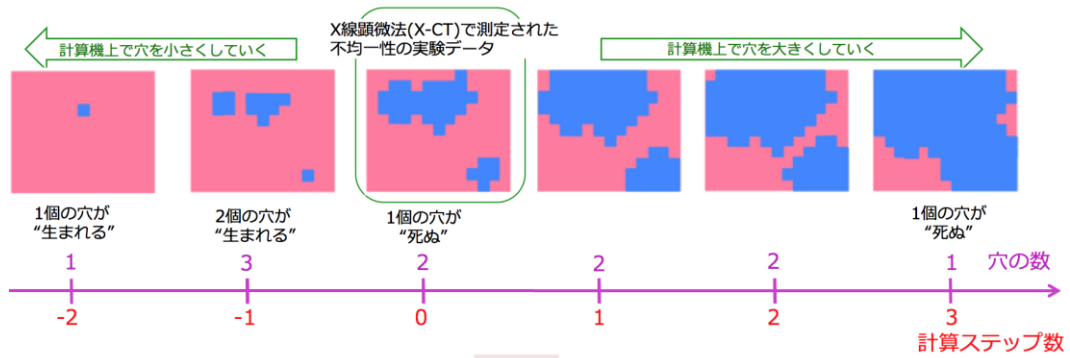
X線顕微法(X-CT)で測定された
不均一性の実験データ

計算機上で穴を小さくしていく

計算機上で穴を大きくしていく

1個の穴が
“生まれる”

2個の穴が
“生まれる”

1個の穴が
“死ぬ”

1個の穴が
“死ぬ”

穴の数

| 1 | 3 | 2 | 2 | 2 | 1 |
|---|---|---|---|---|---|
| -2 | -1 | 0 | 1 | 2 | 3 |

計算ステップ数